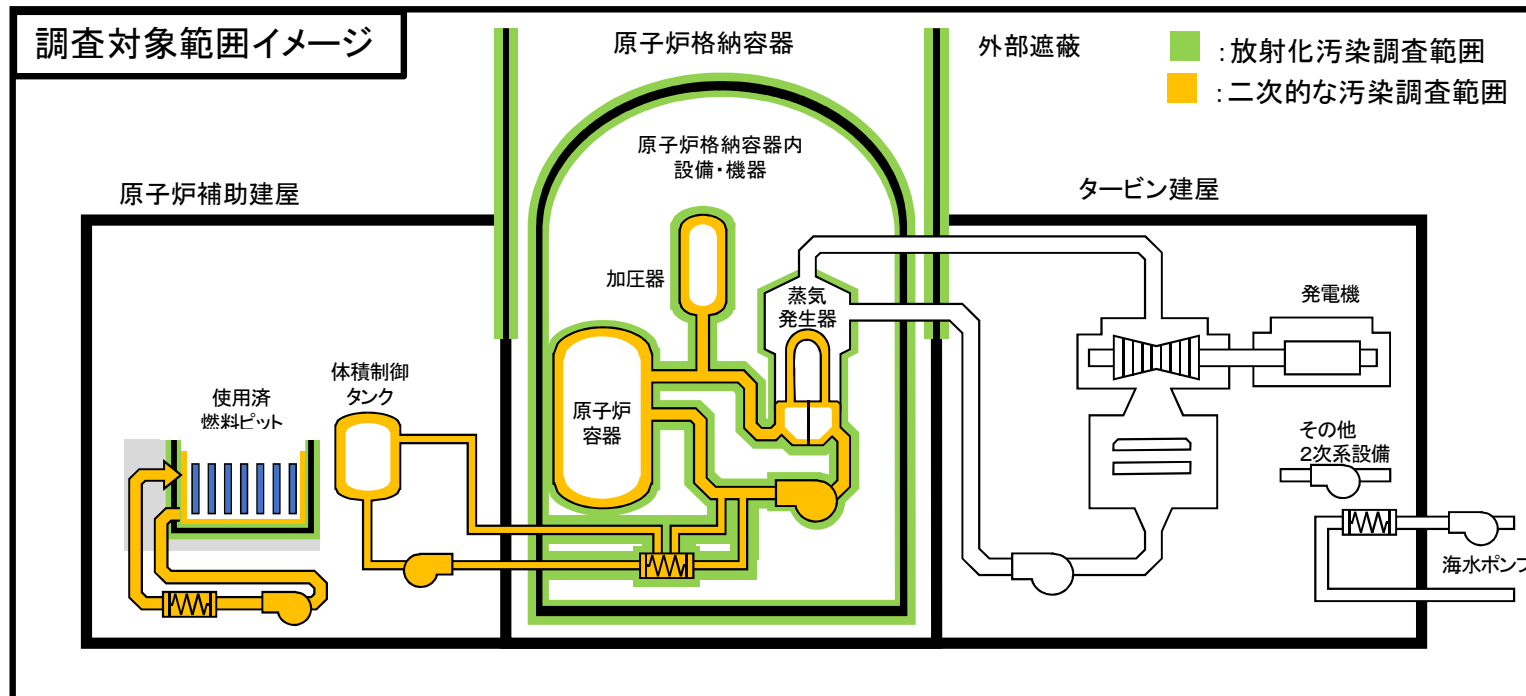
調査対象範囲イメージ

原子炉格納容器

外部遮蔽

:放射化汚染調査範囲

:二次的な汚染調査範囲

原子炉格納容器内設備・機器

原子炉補助建屋

タービン建屋

加圧器

蒸気発生器

発電機

体積制御タンク

使用済燃料ピット

原子炉容器

その他2次系設備

海水ポンプ